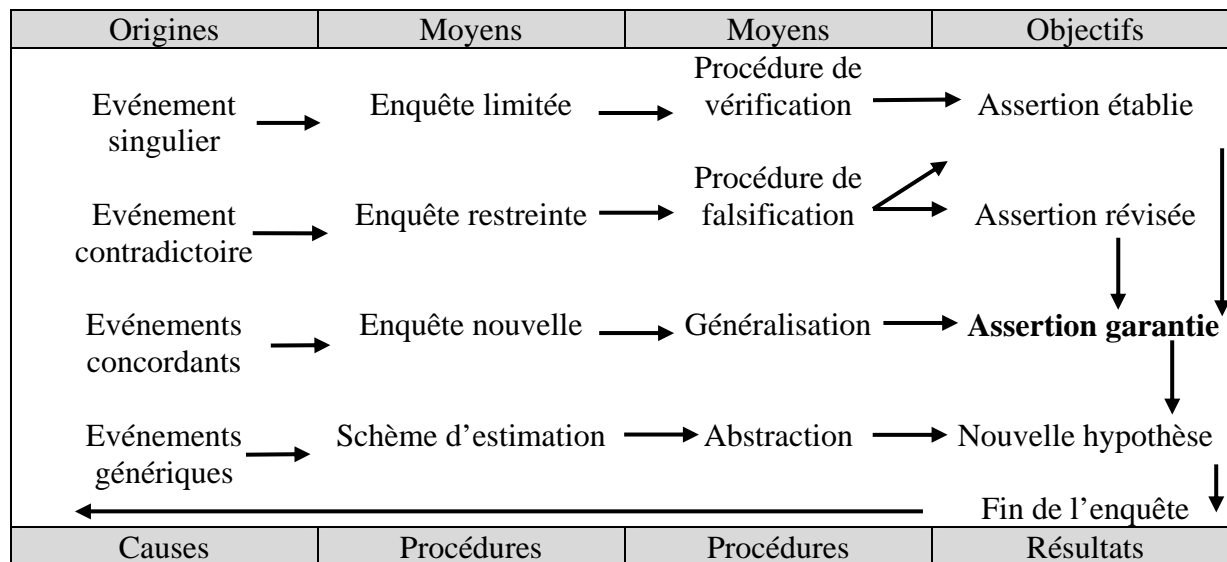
| Origines | Moyens | Moyens | Objectifs |
|---|---|---|---|
| Evénement singulier | Enquête limitée | Procédure de vérification | Assertion établie |
| Evénement contradictoire | Enquête restreinte | Procédure de falsification | Assertion révisée |
| Evénements concordants | Enquête nouvelle | Généralisation | **Assertion garantie** |
| Evénements génériques | Schème d'estimation | Abstraction | Nouvelle hypothèse |
| | | | Fin de l'enquête |
| Causes | Procédures | Procédures | Résultats |